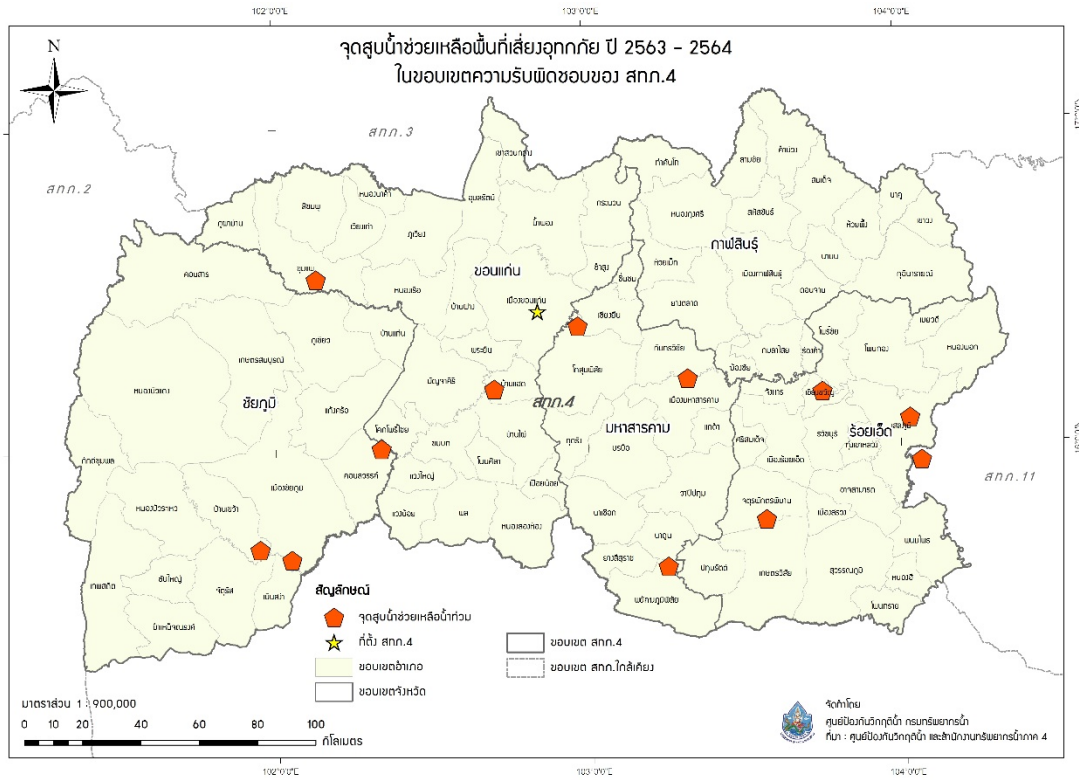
102°0'0"E
103°0'0"E
104°0'0"E

จุดสูบน้ำช่วยเหลือพื้นที่เสี่ยงอุทกภัย ปี 2563 - 2564
ในขอบเขตความรับผิดชอบของ สทภ.4

N

สทภ.3
สทภ.2
สทภ.4
สทภ.11

ขอนแก่น
กาฬสินธุ์
ชัยภูมิ
มหาสารคาม
ร้อยเอ็ด

เขาสวนกวาง
ท่าคันโท
สามชัย
คำม่วง
หนองเรือ
สีชมพู
ภูผาม่าน
อุบลรัตน์
น้ำพอง
กระนวน
หนองกุงศรี
สหัสขันธ์
สมเด็จ
ห้วยผึ้ง
นาคู
เขาวง
ภูเวียง
ชุมแพ
คอนสาร
ซำสูง
เมืองขอนแก่น
บ้านฝาง
ห้วยเม็ก
เมืองกาฬสินธุ์
ยางตลาด
เชียงยืน
กุฉินารายณ์
ดอนจาน
บ้านแท่น
ภูเขียว
เกษตรสมบูรณ์
หนองบัวแดง
แก้งคร้อ
คอนสวรรค์
โคกโพธิ์ไชย
มัญจาคีรี
พระยืน
บ้านแฮด
บ้านไผ่
โกสุมพิสัย
กันทรวิชัย
กมลาไสย
ร่องคำ
ฆ้องชัย
โพนทอง
หนองพอก
เมยวดี
โพธิ์ชัย
เชียงขวัญ
เสลภูมิ
จังหาร
ธวัชบุรี
ทุ่งเขาหลวง
เมืองมหาสารคาม
แกดำ
ศรีสมเด็จ
เมืองร้อยเอ็ด
ชนบท
โนนศิลา
เปือยน้อย
กุดรัง
บรบือ
วาปีปทุม
หนองบัวระเหว
เมืองชัยภูมิ
บ้านเขว้า
แวงใหญ่
แวงน้อย
พล
หนองสองห้อง
นาเชือก
นาดูน
ยางสีสุราช
จตุรพักตรพิมาน
อาจสามารถ
เมืองสรวง
พนมไพร
หนองฮี
สุวรรณภูมิ
โพนทราย
ปทุมรัตต์
เกษตรวิสัย
พยัคฆภูมิพิสัย
เทพสถิต
ซับใหญ่
จัตุรัส
เนินสง่า
บำเหน็จณรงค์

สัญลักษณ์
จุดสูบน้ำช่วยเหลือน้ำท่วม
ที่ตั้ง สทภ.4
ขอบเขตอำเภอ
ขอบเขตจังหวัด
ขอบเขต สทภ.4
ขอบเขต สทภ.ใกล้เคียง

มาตราส่วน 1 : 900,000
0 10 20 40 60 80 100
กิโลเมตร

จัดทำโดย
ศูนย์ป้องกันวิกฤติน้ำ กรมทรัพยากรน้ำ
ที่มา : ศูนย์ป้องกันวิกฤติน้ำ และสำนักงานทรัพยากรน้ำภาค 4

102°0'0"E
103°0'0"E
104°0'0"E